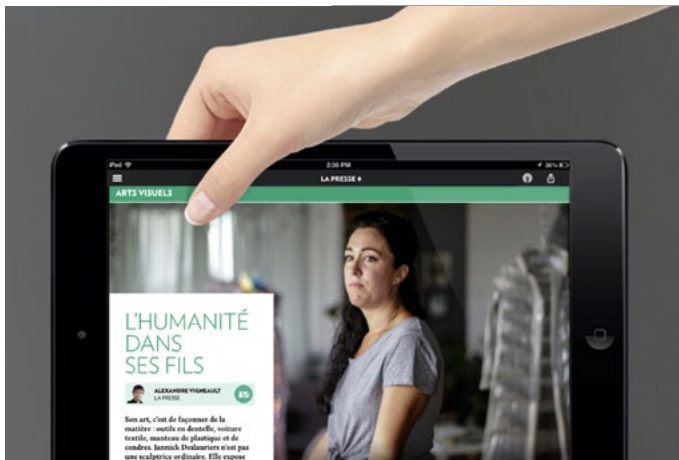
iPad 2:36 PM 36%

LA PRESSE+

ARTS VISUELS

L'HUMANITÉ DANS SES FILS

ALEXANDRE VIGNEAULT
LA PRESSE

25

Son art, c'est de façonner de la matière : outils en dentelle, voiture textile, manteau de plastique et de cendres. Jannick Deslauriers n'est pas une sculptrice ordinaire. Elle expose